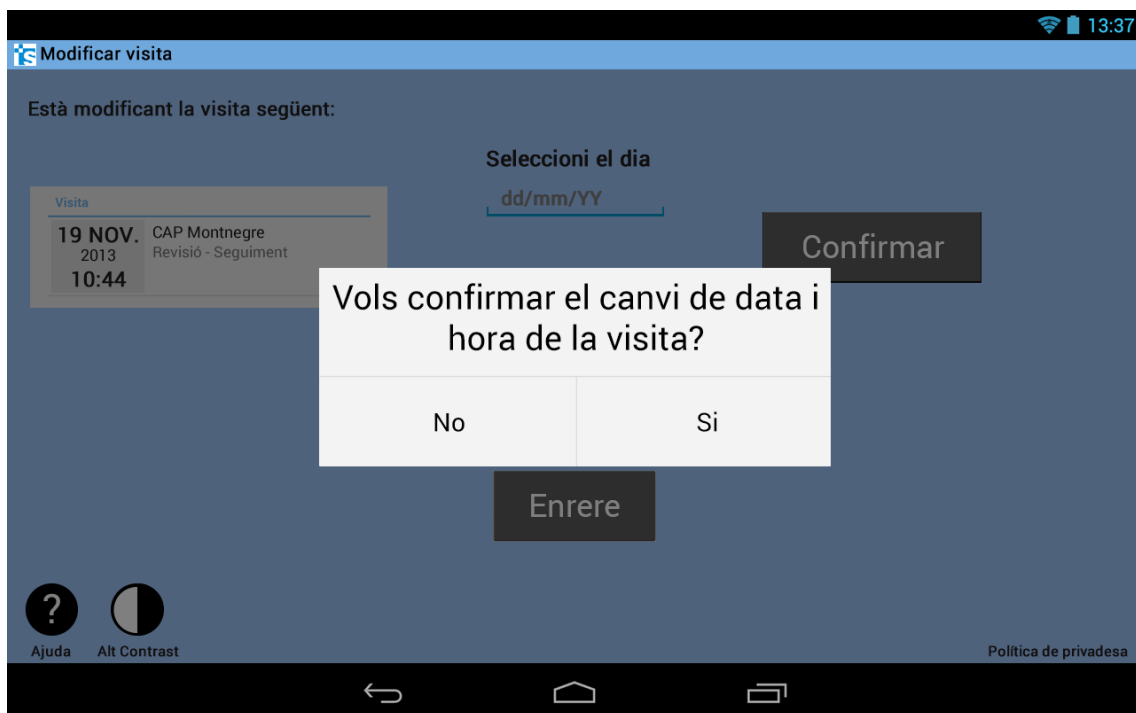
13:37

Modificar visita

Està modificant la visita següent:

Seleccioni el dia

dd/mm/YY

Visita

19 NOV.
2013
10:44

CAP Montnegre
Revisió - Seguiment

Confirmar

Vols confirmar el canvi de data i hora de la visita?

No

Si

Enrere

?

Ajuda

Alt Contrast

Política de privadesa